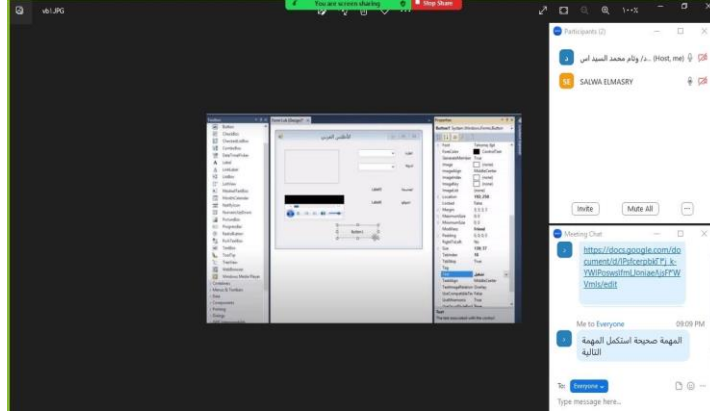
vb\.JPG

You are screen sharing

Stop Share

Participants (2)

د/ وئام محمد السيد اس... (Host, me)

SALWA ELMASRY

Invite

Mute All

Meeting Chat

https://docs.google.com/document/d/1PsfcerpbkI7j_k-YWIPoswdJfmLUoniaeAjsFFWVmls/edit

Me to Everyone

09:09 PM

المهمة صحيحة استكمل المهمة التالية

To: Everyone

Type message here...

Toolbox

Button

CheckBox

CheckedListBox

ComboBox

DateTimePicker

Label

LinkLabel

ListBox

ListView

MaskedTextBox

MonthCalendar

NotifyIcon

NumericUpDown

PictureBox

ProgressBar

RadioButton

RichTextBox

TextBox

ToolTip

TreeView

WebBrowser

Windows Media Player

Containers

Menus & Toolbars

Data

Components

Printing

Dialogs

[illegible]

الأطلس العربي

Label

Label

Label5

Label6

Button1

Properties

Button1 System.Windows.Forms.Button

Font

Tahoma, 8pt

ForeColor

ControlText

GenerateMember

True

Image

(none)

ImageAlign

MiddleCenter

ImageIndex

(none)

ImageKey

(none)

ImageList

(none)

Location

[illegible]

Locked

False

Margin

3, 3, 3, 3

MaximumSize

0, 0

MinimumSize

0, 0

Modifiers

Friend

Padding

0, 0, 0, 0

RightToLeft

No

Size

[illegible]

TabIndex

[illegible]

TabStop

True

Tag

Text

TextAlign

MiddleCenter

TextImageRelation

Overlay

UseCompatibleTextRendering

False

UseMnemonic

True

Text

The text associated with the control.